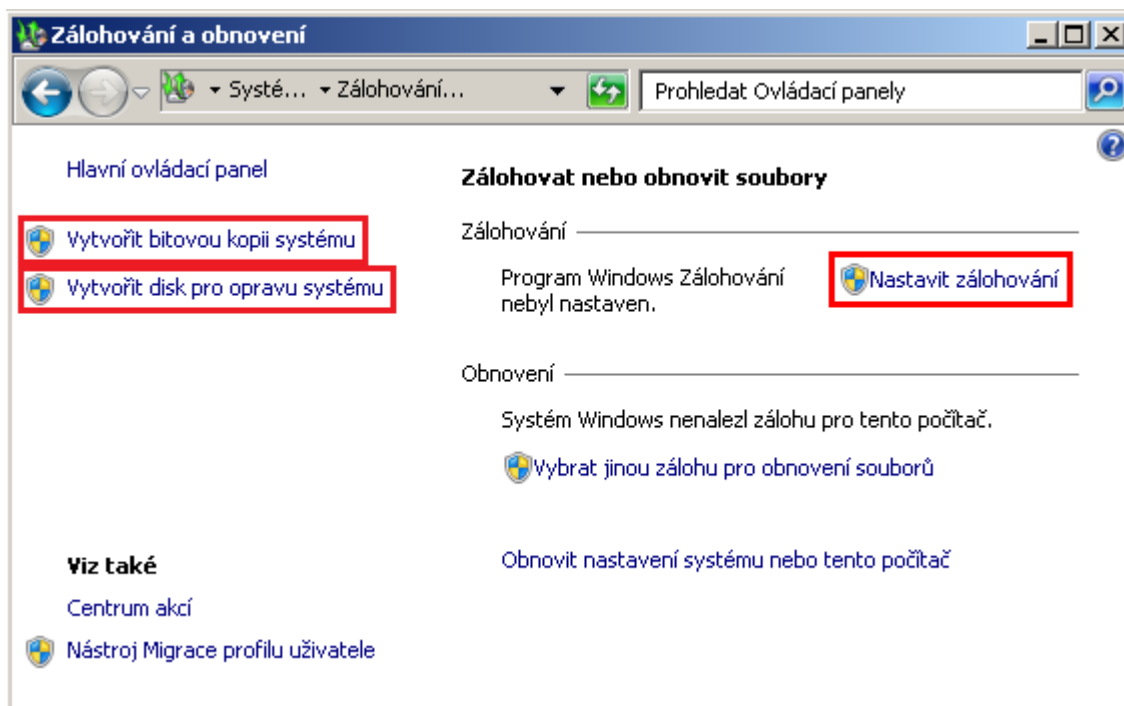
Zálohování a obnovení

Systé... ▸ Zálohování...

Prohledat Ovládací panely

Hlavní ovládací panel

Vytvořit bitovou kopii systému

Vytvořit disk pro opravu systému

Zálohovat nebo obnovit soubory

Zálohování

Program Windows Zálohování nebyl nastaven.

Nastavit zálohování

Obnovení

Systém Windows nenalezl zálohu pro tento počítač.

Vybrat jinou zálohu pro obnovení souborů

Viz také

Centrum akcí

Nástroj Migrace profilu uživatele

Obnovit nastavení systému nebo tento počítač